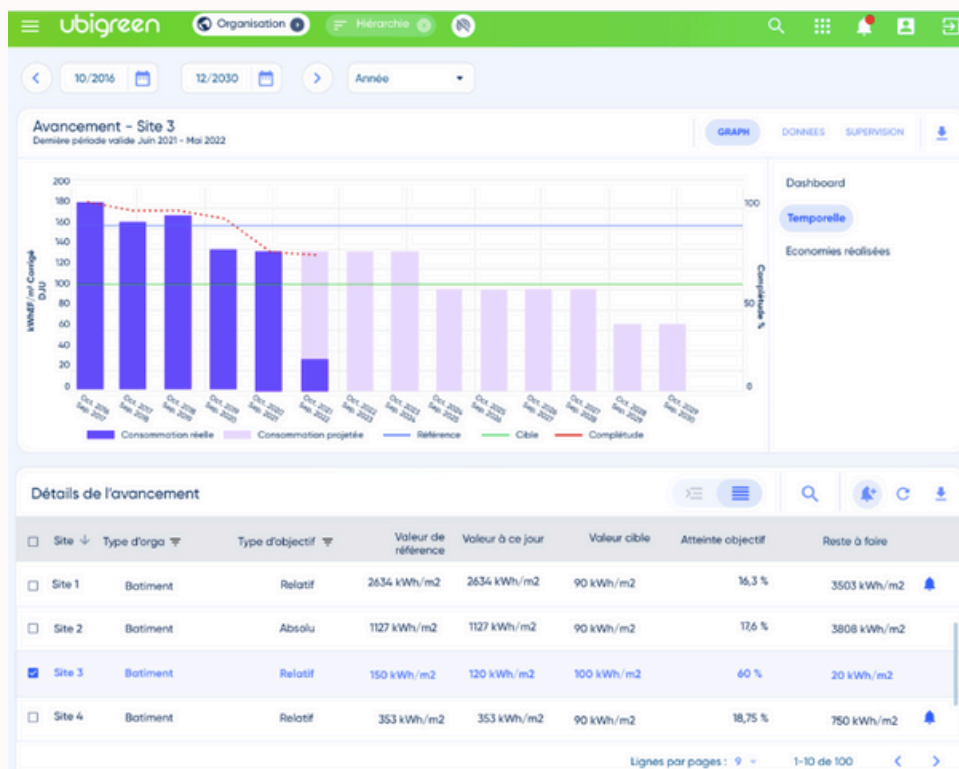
ubigreen Organisation Hiérarchie

10/2016 12/2030 Année

Avancement - Site 3
Dernière période valide Juin 2021 - Mai 2022

GRAPH DONNEES SUPERVISION

Dashboard
Temporelle
Economies réalisées

200 180 160 140 120 100 80 60 40 20 0
kWhEF/m² Corrigé DJU
100 50 0
Complétude %

Oct. 2016 Sep. 2017
Oct. 2017 Sep. 2018
Oct. 2018 Sep. 2019
Oct. 2019 Sep. 2020
Oct. 2020 Sep. 2021
Oct. 2021 Sep. 2022
Oct. 2022 Sep. 2023
Oct. 2023 Sep. 2024
Oct. 2024 Sep. 2025
Oct. 2025 Sep. 2026
Oct. 2026 Sep. 2027
Oct. 2027 Sep. 2028
Oct. 2028 Sep. 2029
Oct. 2029 Sep. 2030

Consommation réelle Consommation projetée Référence Cible Complétude

Détails de l'avancement

| Site | Type d'orga | Type d'objectif | Valeur de référence | Valeur à ce jour | Valeur cible | Atteinte objectif | Reste à faire |
|---|---|---|---|---|---|---|---|
| Site 1 | Batiment | Relatif | 2634 kWh/m2 | 2634 kWh/m2 | 90 kWh/m2 | 16,3 % | 3503 kWh/m2 |
| Site 2 | Batiment | Absolu | 1127 kWh/m2 | 1127 kWh/m2 | 90 kWh/m2 | 17,6 % | 3808 kWh/m2 |
| Site 3 | Batiment | Relatif | 150 kWh/m2 | 120 kWh/m2 | 100 kWh/m2 | 60 % | 20 kWh/m2 |
| Site 4 | Batiment | Relatif | 353 kWh/m2 | 353 kWh/m2 | 90 kWh/m2 | 18,75 % | 750 kWh/m2 |

Lignes par pages : 9 1-10 de 100